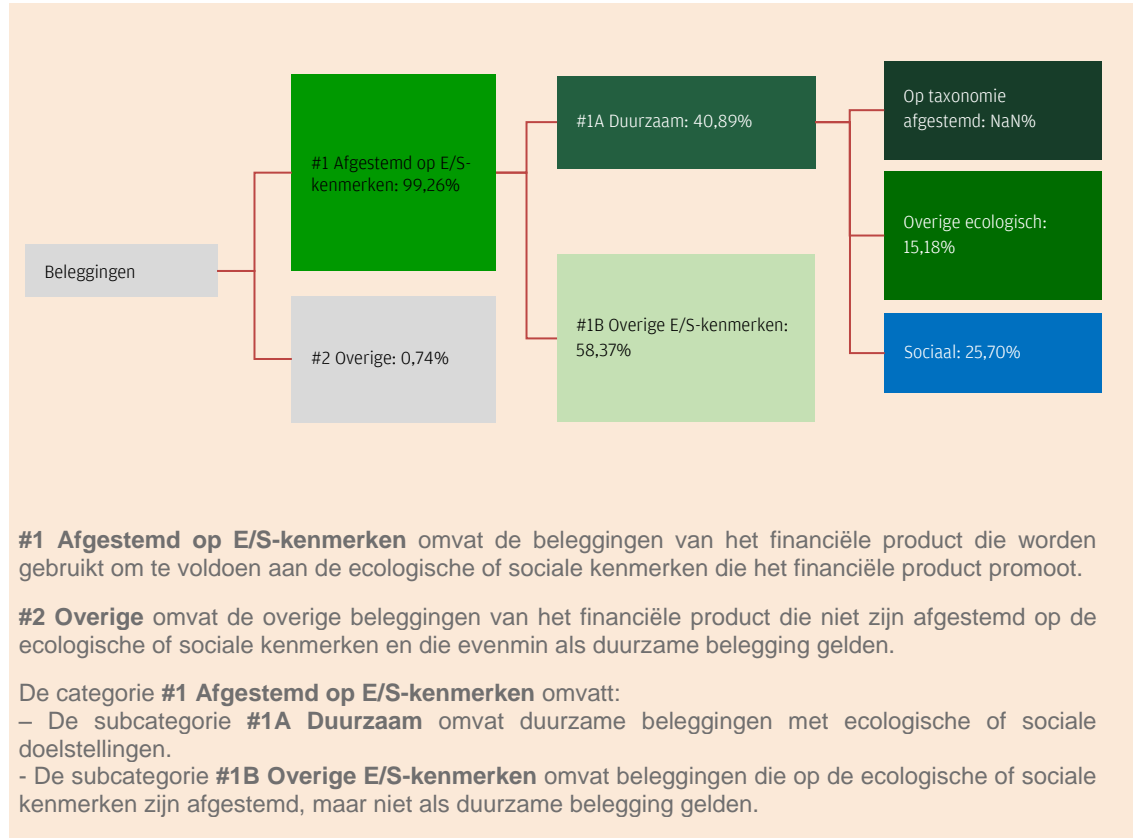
Beleggingen

#1 Afgestemd op E/S-kenmerken: 99,26%

#2 Overige: 0,74%

#1A Duurzaam: 40,89%

#1B Overige E/S-kenmerken: 58,37%

Op taxonomie afgestemd: NaN%

Overige ecologisch: 15,18%

Sociaal: 25,70%

**#1 Afgestemd op E/S-kenmerken** omvat de beleggingen van het financiële product die worden gebruikt om te voldoen aan de ecologische of sociale kenmerken die het financiële product promoot.

**#2 Overige** omvat de overige beleggingen van het financiële product die niet zijn afgestemd op de ecologische of sociale kenmerken en die evenmin als duurzame belegging gelden.

De categorie **#1 Afgestemd op E/S-kenmerken** omvatt:
– De subcategorie **#1A Duurzaam** omvat duurzame beleggingen met ecologische of sociale doelstellingen.
- De subcategorie **#1B Overige E/S-kenmerken** omvat beleggingen die op de ecologische of sociale kenmerken zijn afgestemd, maar niet als duurzame belegging gelden.